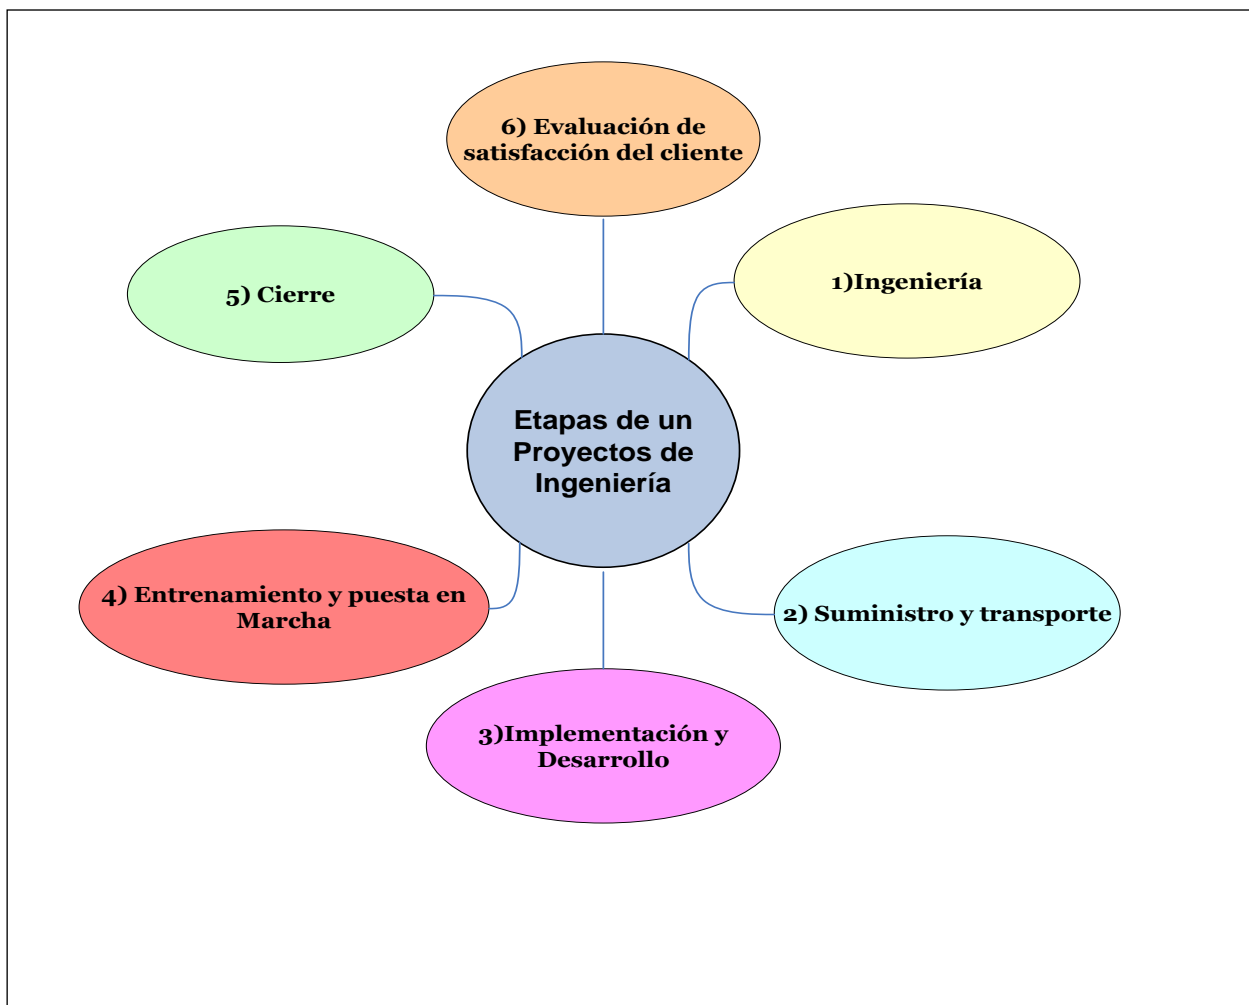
6) Evaluación de satisfacción del cliente

5) Cierre

1)Ingeniería

Etapas de un Proyectos de Ingeniería

4) Entrenamiento y puesta en Marcha

2) Suministro y transporte

3)Implementación y Desarrollo